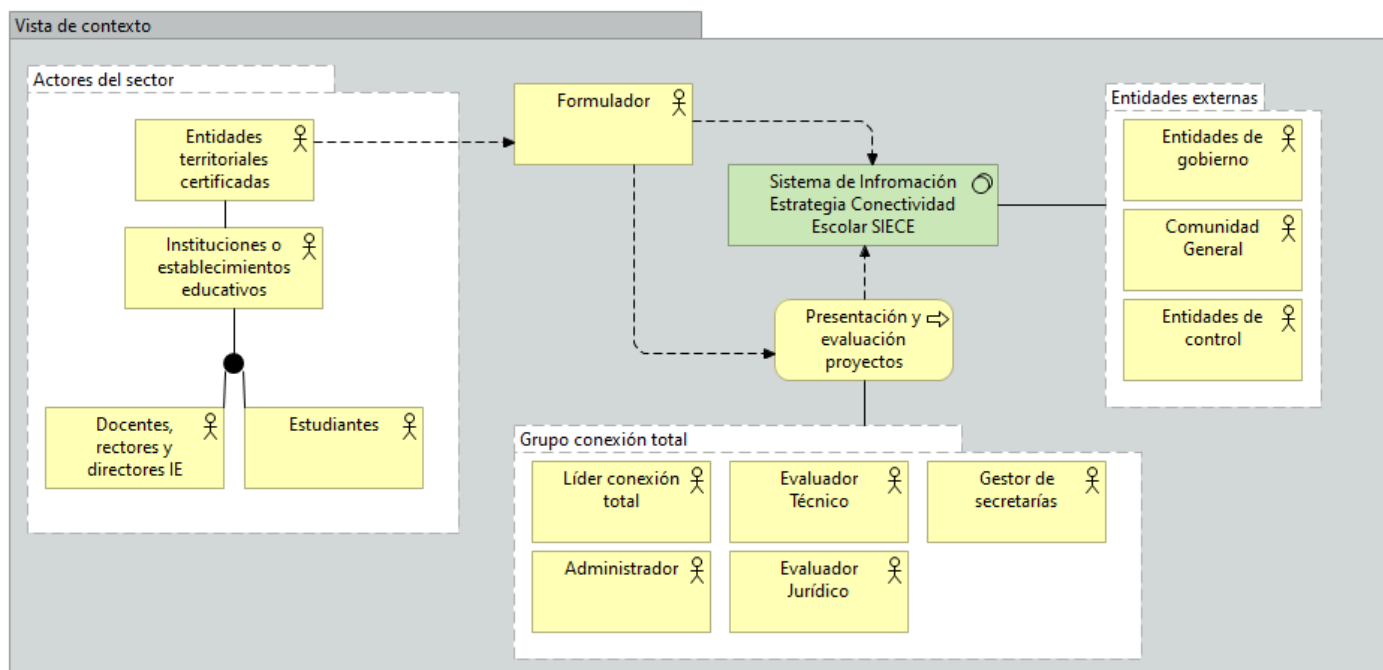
Vista de contexto

Actores del sector

Entidades territoriales certificadas

Instituciones o establecimientos educativos

Docentes, rectores y directores IE

Estudiantes

Formulador

Sistema de Infromación Estrategia Conectividad Escolar SIECE

Presentación y evaluación proyectos

Entidades externas

Entidades de gobierno

Comunidad General

Entidades de control

Grupo conexión total

Líder conexión total

Evaluador Técnico

Gestor de secretarías

Administrador

Evaluador Jurídico